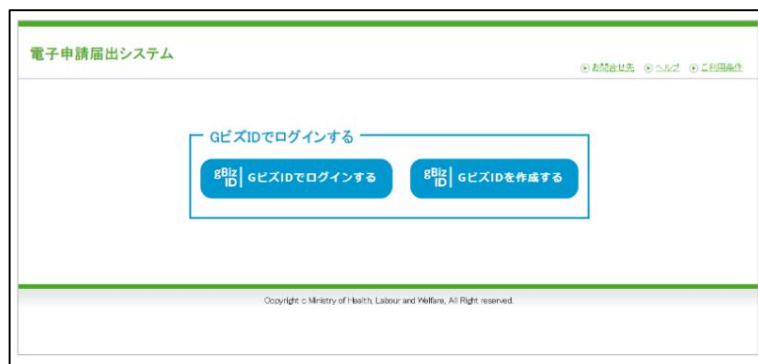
電子申請届出システム

お問合せ先　ヘルプ　ご利用条件

GビズIDでログインする

gBiz ID | GビズIDでログインする

gBiz ID | GビズIDを作成する

Copyright c Ministry of Health, Labour and Welfare, All Right reserved.